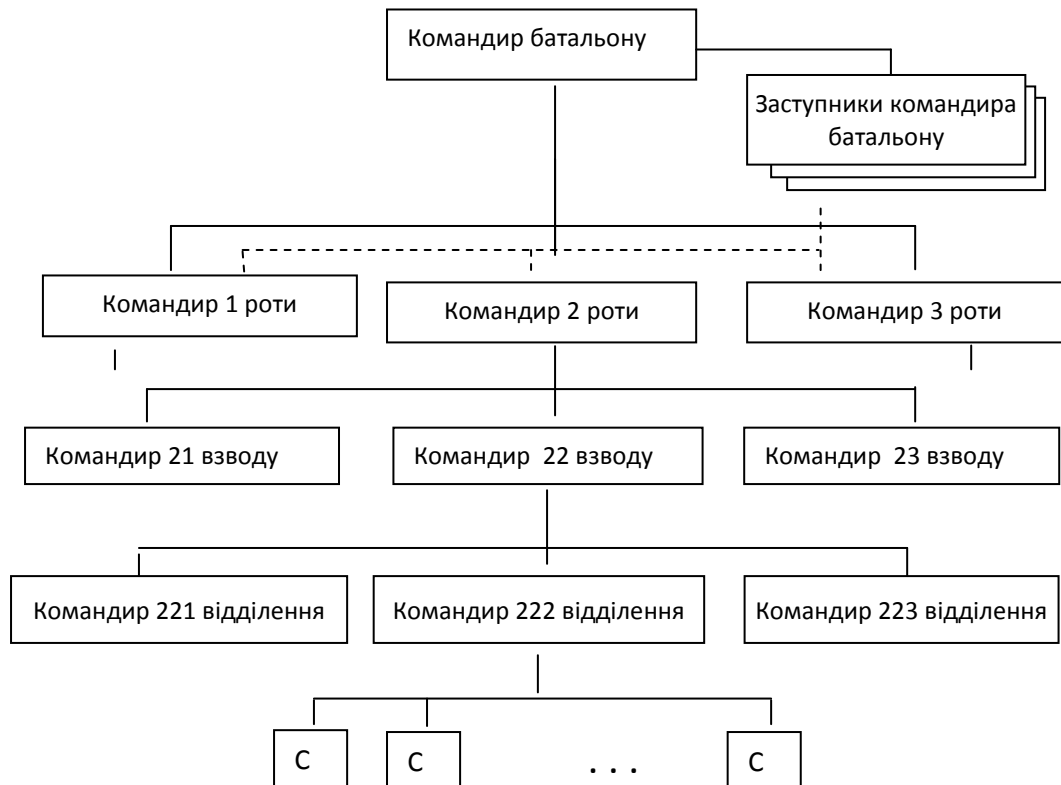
Командир батальону

Заступники командира батальону

Командир 1 роти

Командир 2 роти

Командир 3 роти

Командир 21 взводу

Командир 22 взводу

Командир 23 взводу

Командир 221 відділення

Командир 222 відділення

Командир 223 відділення

С

С

. . .

С